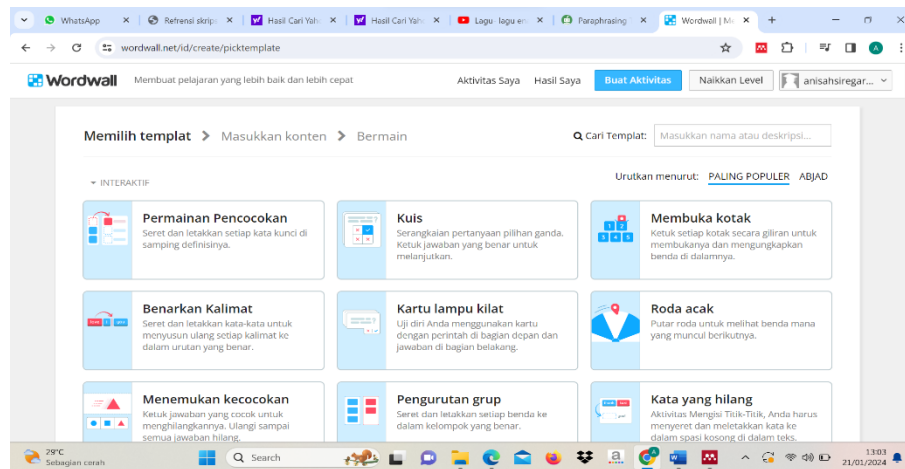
WhatsApp | Refrensi skrip | Hasil Cari Yah | Hasil Cari Yah | Lagu lagu en | Paraphrasing | Wordwall | M

wordwall.net/id/create/picktemplate

Wordwall Membuat pelajaran yang lebih baik dan lebih cepat

Aktivitas Saya Hasil Saya Buat Aktivitas Naikkan Level anisahsiregar...

Memilih templat > Masukkan konten > Bermain

Cari Templat: Masukkan nama atau deskripsi...

INTERAKTIF

Urutkan menurut: PALING POPULER ABJAD

Permainan Pencocokan
Seret dan letakkan setiap kata kunci di samping definisinya.

Kuis
Serangkaian pertanyaan pilihan ganda. Ketuk jawaban yang benar untuk melanjutkan.

Membuka kotak
Ketuk setiap kotak secara giliran untuk membukanya dan mengungkapkan benda di dalamnya.

Benarkan Kalimat
Seret dan letakkan kata-kata untuk menyusun ulang setiap kalimat ke dalam urutan yang benar.

Kartu lampu kilat
Uji diri Anda menggunakan kartu dengan perintah di bagian depan dan jawaban di bagian belakang.

Roda acak
Putar roda untuk melihat benda mana yang muncul berikutnya.

Menemukan kecocokan
Ketuk jawaban yang cocok untuk menghilangkannya. Ulangi sampai semua jawaban hilang.

Pengurutan grup
Seret dan letakkan setiap benda ke dalam kelompok yang benar.

Kata yang hilang
Aktivitas Mengisi Titik-Titik, Anda harus menyeret dan meletakkan kata ke dalam spasi kosong di dalam teks.

29°C Sebagian cerah

Search

13:03 21/01/2024